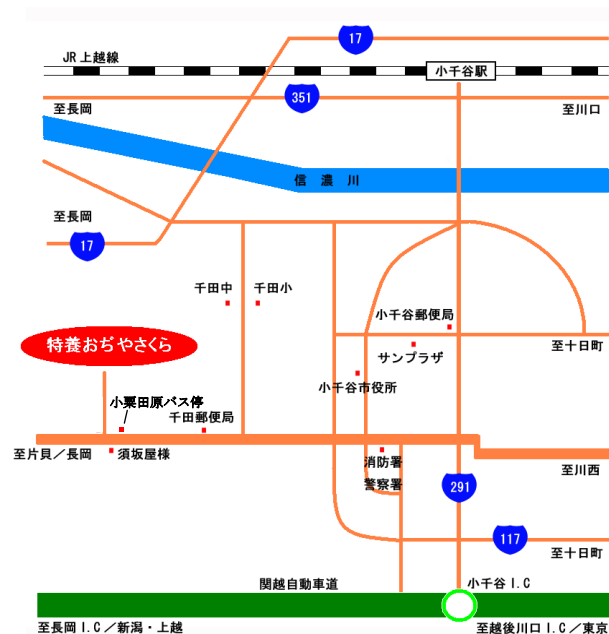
17

JR 上越線

小千谷駅

351

至長岡

至川口

信　濃　川

至長岡

17

千田中

千田小

小千谷郵便局

特養おぢやさくら

サンプラザ

至十日町

小千谷市役所

小粟田原バス停

千田郵便局

至片貝／長岡

須坂屋様

消防署

至川西

警察署

291

117

至十日町

関越自動車道

小千谷 I.C

至長岡 I.C／新潟・上越

至越後川口 I.C／東京